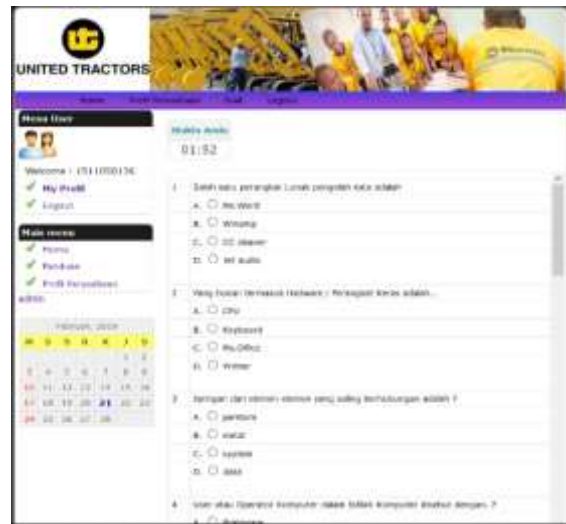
UNITED TRACTORS

Home Profil Perusahaan Tes Logout

Menu User

Welcome : 1511050136

My Profil

Logout

Main menu

Home

Panduan

Profil Perusahaan

admin

Februari 2016

| M | S | S | R | K | J | S |
|---|---|---|---|---|---|---|
| | | | | | 1 | 2 |
| 3 | 4 | 5 | 6 | 7 | 8 | 9 |
| 10 | 11 | 12 | 13 | 14 | 15 | 16 |
| 17 | 18 | 19 | 20 | 21 | 22 | 23 |
| 24 | 25 | 26 | 27 | 28 | | |

Waktu Anda:

01:52

1. Salah satu perangkat Lunak pengolah kata adalah

A. Ms Word

B. Winamp

C. CC cleaner

D. Art audio

2. Yang bukan termasuk Hadware / Perangkat Keras adalah...

A. CPU

B. Keyboard

C. Ms.Office

D. Printer

3. Jaringan dari elemen-elemen yang saling berhubungan adalah ?

A. peripheral

B. metal

C. system

D. data

4. User atau Operator Komputer dalam Sistem Komputer disebut dengan..?

A. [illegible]